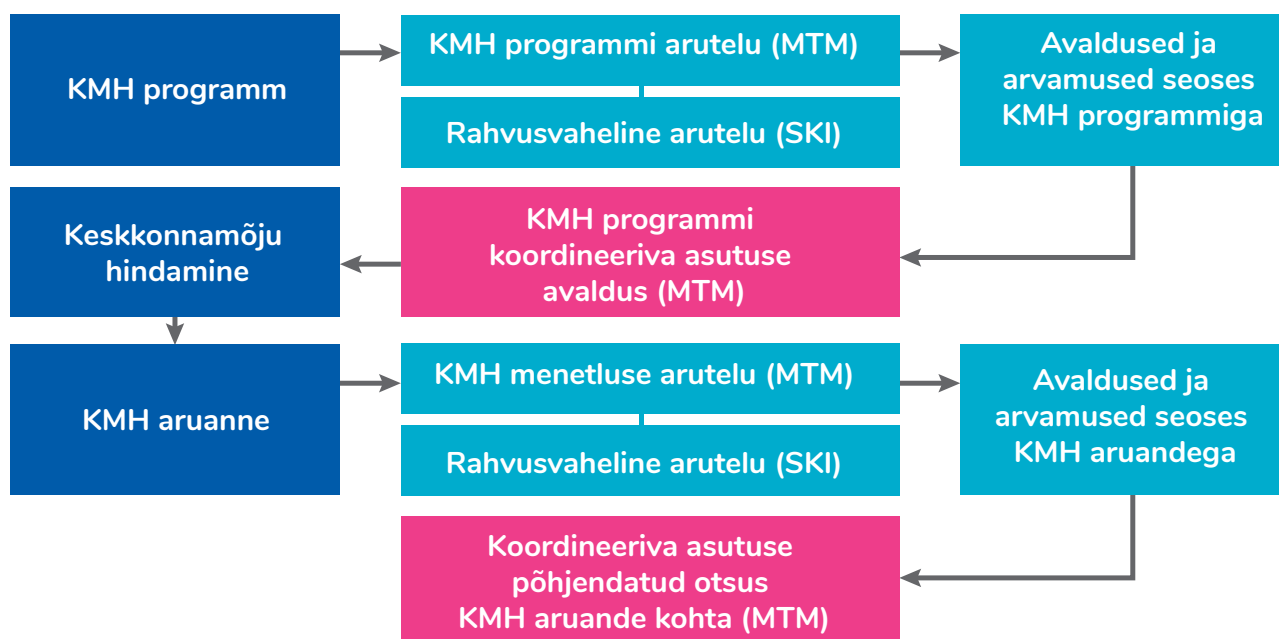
KMH programm

KMH programmi arutelu (MTM)

Rahvusvaheline arutelu (SKI)

Avaldused ja arvamused seoses KMH programmiga

Keskkonnamõju hindamine

KMH programmi koordineeriva asutuse avaldus (MTM)

KMH aruanne

KMH menetluse arutelu (MTM)

Rahvusvaheline arutelu (SKI)

Avaldused ja arvamused seoses KMH aruandega

Koordineeriva asutuse põhjendatud otsus KMH aruande kohta (MTM)